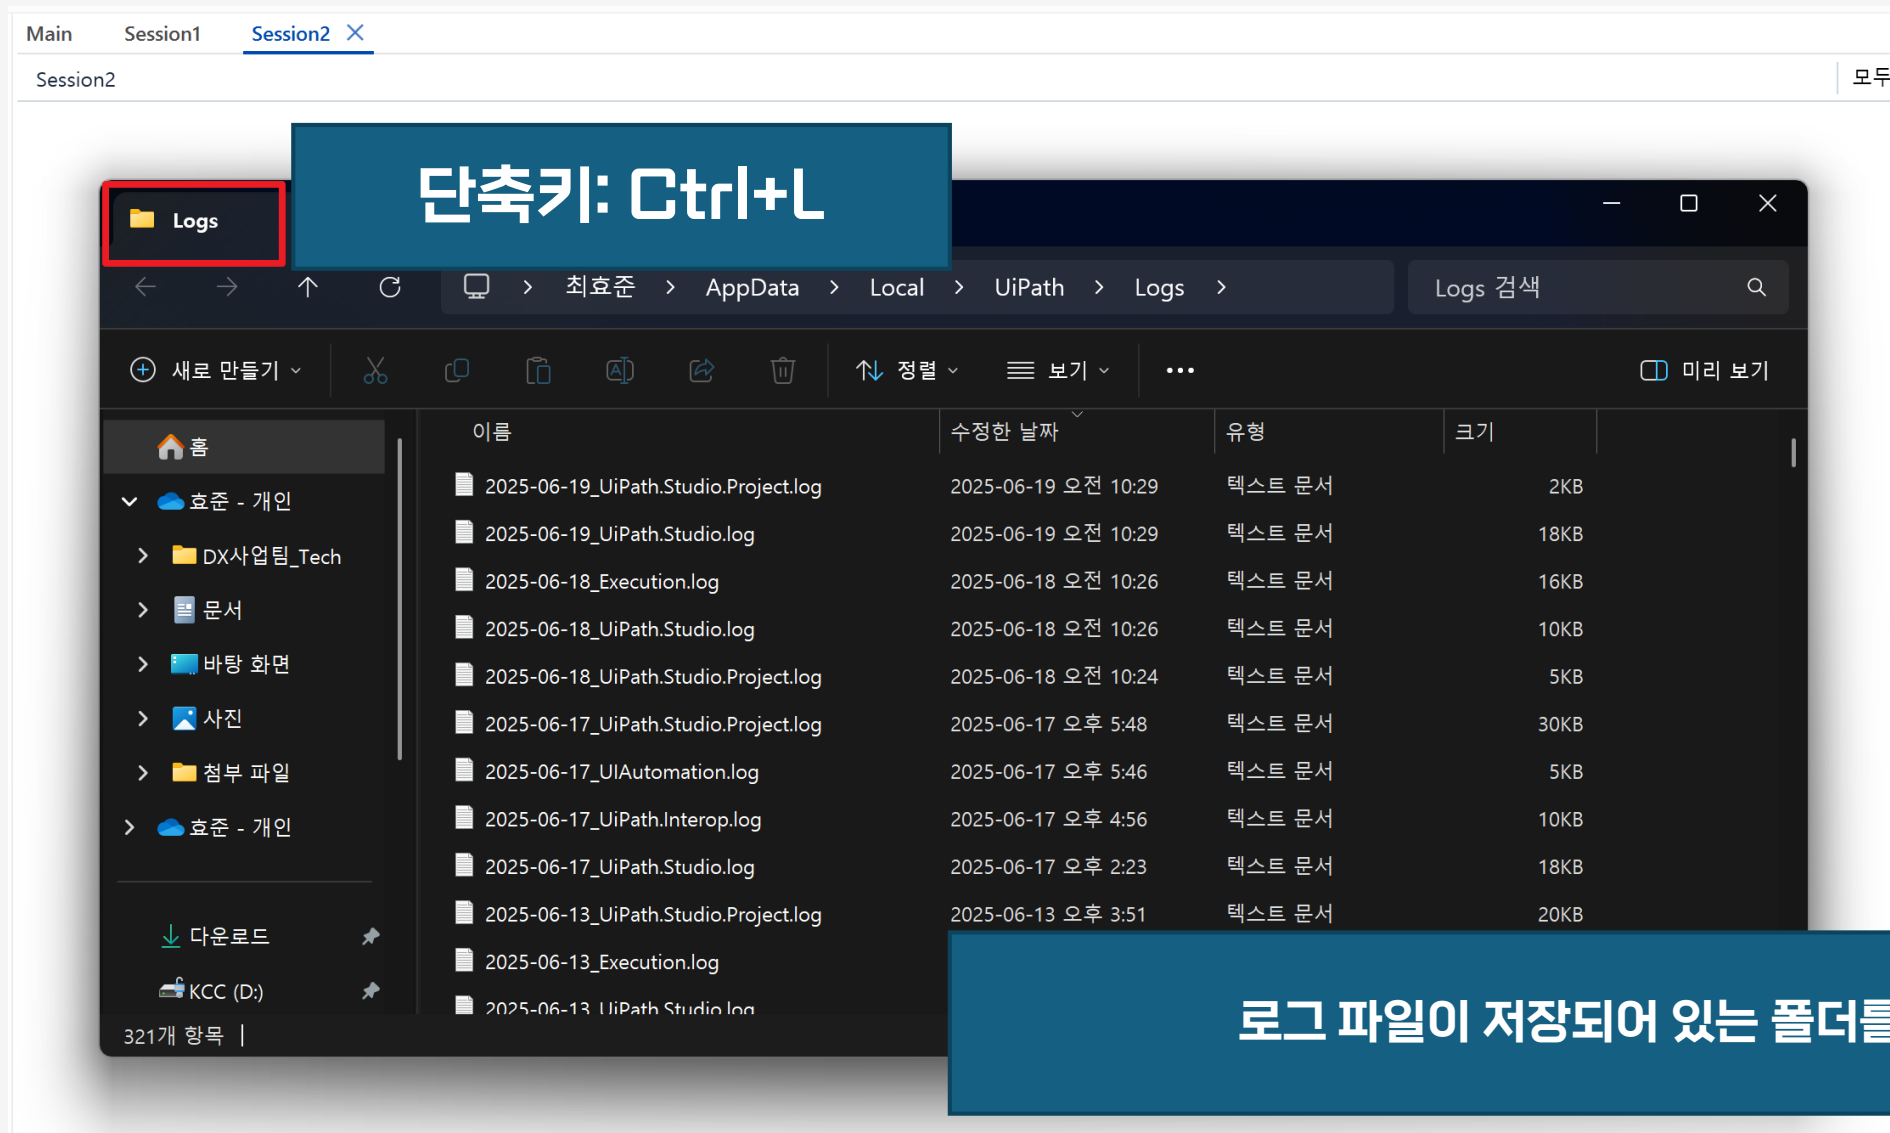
Main Session1 Session2 ×

Session2

모두

단축키: Ctrl+L

Logs

최효준 > AppData > Local > UiPath > Logs >

Logs 검색

새로 만들기 정렬 보기 ••• 미리 보기

홈
효준 - 개인
DX사업팀_Tech
문서
바탕 화면
사진
첨부 파일
효준 - 개인
다운로드
KCC (D:)

| 이름 | 수정한 날짜 | 유형 | 크기 |
|---|---|---|---|
| 2025-06-19_UiPath.Studio.Project.log | 2025-06-19 오전 10:29 | 텍스트 문서 | 2KB |
| 2025-06-19_UiPath.Studio.log | 2025-06-19 오전 10:29 | 텍스트 문서 | 18KB |
| 2025-06-18_Execution.log | 2025-06-18 오전 10:26 | 텍스트 문서 | 16KB |
| 2025-06-18_UiPath.Studio.log | 2025-06-18 오전 10:26 | 텍스트 문서 | 10KB |
| 2025-06-18_UiPath.Studio.Project.log | 2025-06-18 오전 10:24 | 텍스트 문서 | 5KB |
| 2025-06-17_UiPath.Studio.Project.log | 2025-06-17 오후 5:48 | 텍스트 문서 | 30KB |
| 2025-06-17_UIAutomation.log | 2025-06-17 오후 5:46 | 텍스트 문서 | 5KB |
| 2025-06-17_UiPath.Interop.log | 2025-06-17 오후 4:56 | 텍스트 문서 | 10KB |
| 2025-06-17_UiPath.Studio.log | 2025-06-17 오후 2:23 | 텍스트 문서 | 18KB |
| 2025-06-13_UiPath.Studio.Project.log | 2025-06-13 오후 3:51 | 텍스트 문서 | 20KB |
| 2025-06-13_Execution.log | | | |
| 2025-06-13_UiPath.Studio.log | | | |

321개 항목

로그 파일이 저장되어 있는 폴더를